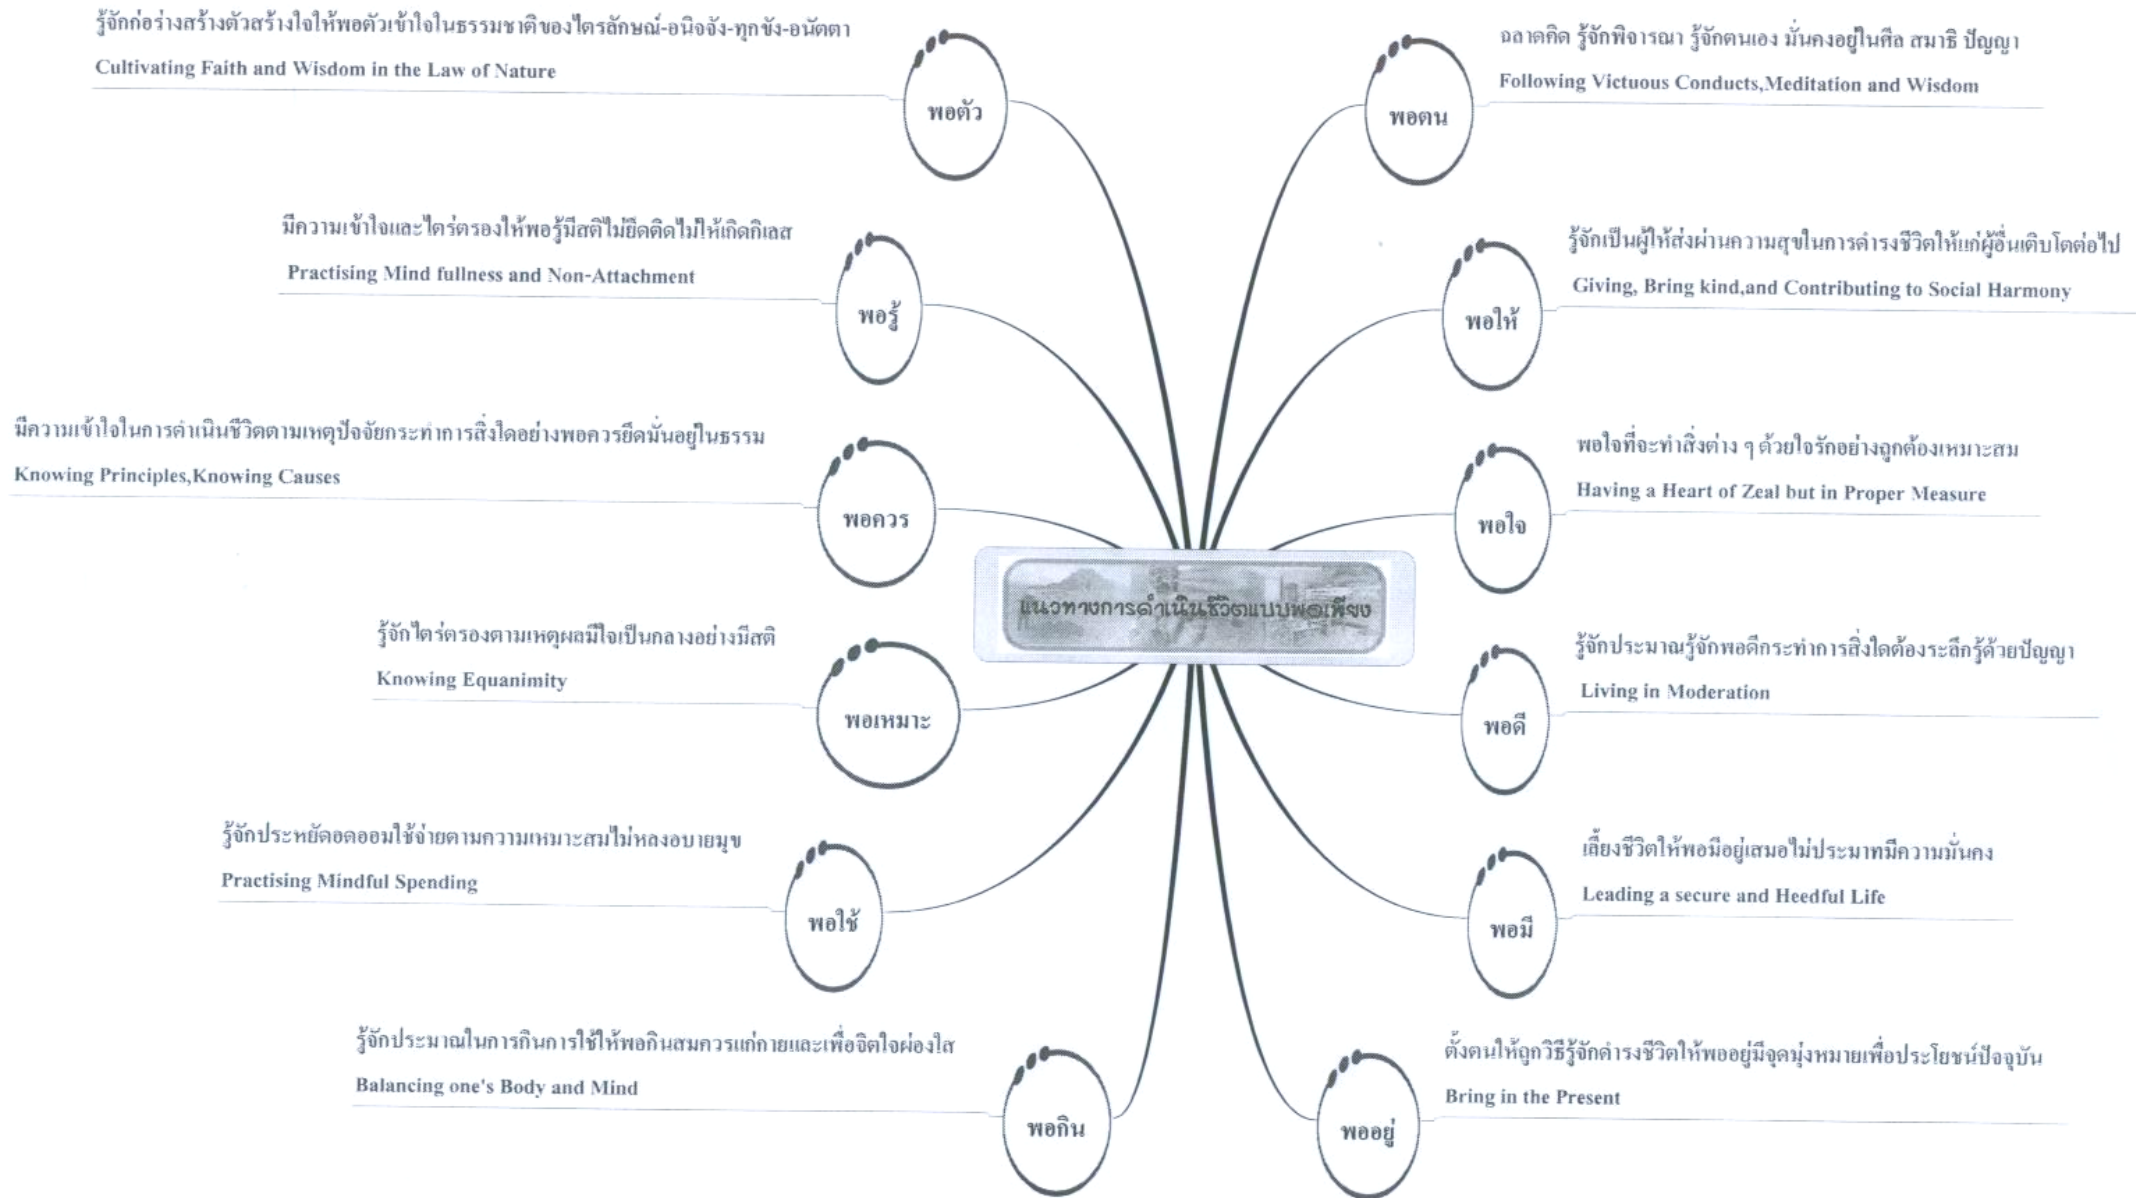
แนวทางการดำเนินชีวิตแบบพอเพียง

พอตัว
รู้จักก่อร่างสร้างตัวสร้างใจให้พอตัวเข้าใจในธรรมชาติของไตรลักษณ์-อนิจจัง-ทุกขัง-อนัตตา
Cultivating Faith and Wisdom in the Law of Nature

พอรู้
มีความเข้าใจและไตร่ตรองให้พอรู้มีสติไม่ยึดติดไม่ให้เกิดกิเลส
Practising Mind fullness and Non-Attachment

พอควร
มีความเข้าใจในการดำเนินชีวิตตามเหตุปัจจัยกระทำการสิ่งใดอย่างพอควรยึดมั่นอยู่ในธรรม
Knowing Principles,Knowing Causes

พอเหมาะ
รู้จักไตร่ตรองตามเหตุผลมีใจเป็นกลางอย่างมีสติ
Knowing Equanimity

พอใช้
รู้จักประหยัดอดออมใช้จ่ายตามความเหมาะสมไม่หลงอบายมุข
Practising Mindful Spending

พอกิน
รู้จักประมาณในการกินการใช้ให้พอกินสมควรแก่กายและเพื่อจิตใจผ่องใส
Balancing one's Body and Mind

พอตน
ฉลาดคิด รู้จักพิจารณา รู้จักตนเอง มั่นคงอยู่ในศีล สมาธิ ปัญญา
Following Victuous Conducts,Meditation and Wisdom

พอให้
รู้จักเป็นผู้ให้ส่งผ่านความสุขในการดำรงชีวิตให้แก่ผู้อื่นเติบโตต่อไป
Giving, Bring kind,and Contributing to Social Harmony

พอใจ
พอใจที่จะทำสิ่งต่าง ๆ ด้วยใจรักอย่างถูกต้องเหมาะสม
Having a Heart of Zeal but in Proper Measure

พอดี
รู้จักประมาณรู้จักพอดีกระทำการสิ่งใดต้องระลึกรู้ด้วยปัญญา
Living in Moderation

พอมี
เลี้ยงชีวิตให้พอมีอยู่เสมอไม่ประมาทมีความมั่นคง
Leading a secure and Heedful Life

พออยู่
ตั้งตนให้ถูกวิธีรู้จักดำรงชีวิตให้พออยู่มีจุดมุ่งหมายเพื่อประโยชน์ปัจจุบัน
Bring in the Present